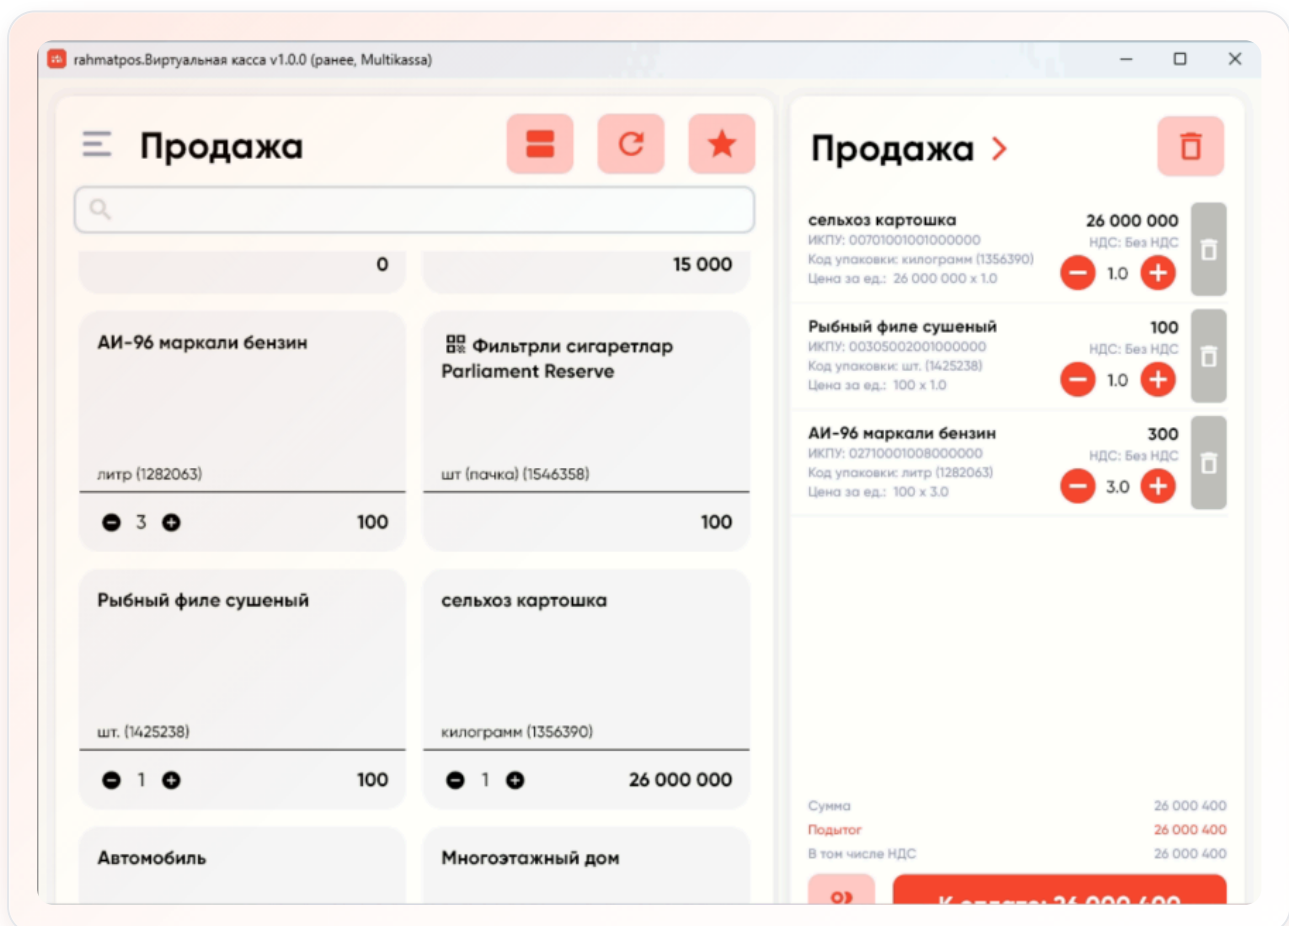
rahmatpos.Виртуальная касса v1.0.0 (ранее, Multikassa)

Продажа

0

15 000

АИ-96 маркали бензин

литр (1282063)

3

100

Фильтрли сигаретлар Parliament Reserve

шт (пачка) (1546358)

100

Рыбный филе сушеный

шт. (1425238)

1

100

сельхоз картошка

килограмм (1356390)

1

26 000 000

Автомобиль

Многоэтажный дом

Продажа

сельхоз картошка
ИКПУ: 00701001001000000
Код упаковки: килограмм (1356390)
Цена за ед.: 26 000 000 x 1.0
26 000 000
НДС: Без НДС
1.0

Рыбный филе сушеный
ИКПУ: 00305002001000000
Код упаковки: шт. (1425238)
Цена за ед.: 100 x 1.0
100
НДС: Без НДС
1.0

АИ-96 маркали бензин
ИКПУ: 02710001008000000
Код упаковки: литр (1282063)
Цена за ед.: 100 x 3.0
300
НДС: Без НДС
3.0

Сумма 26 000 400
Подытог 26 000 400
В том числе НДС 26 000 400

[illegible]